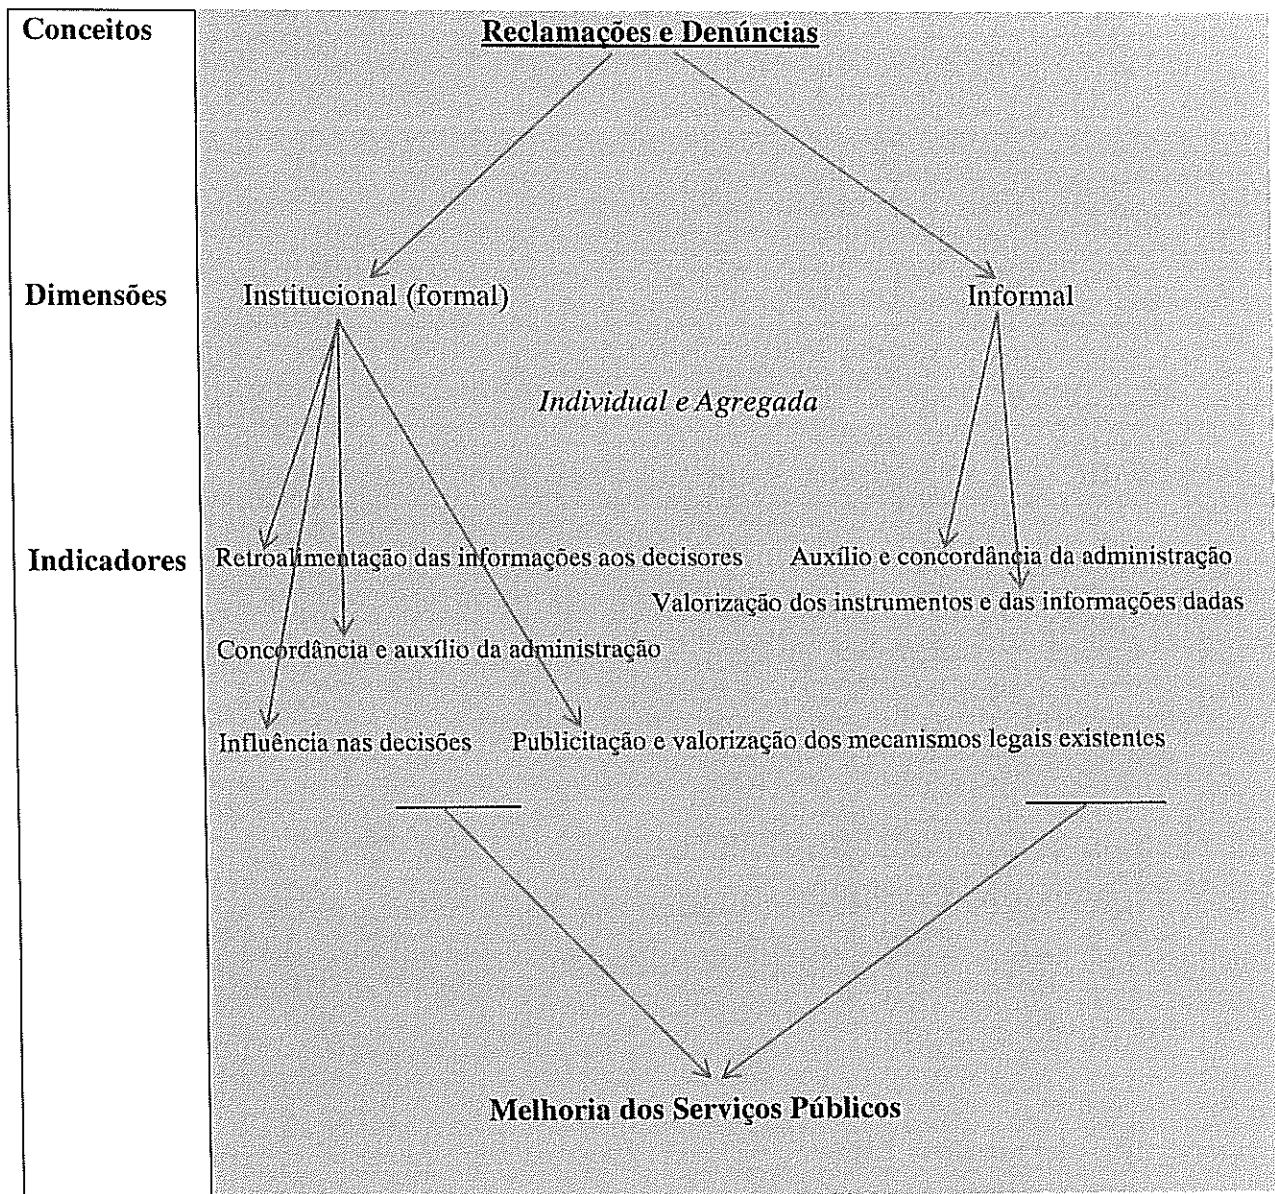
Conceitos

Reclamações e Denúncias

Dimensões

Institucional (formal)

Informal

Individual e Agregada

Indicadores

Retroalimentação das informações aos decisores

Auxílio e concordância da administração

Valorização dos instrumentos e das informações dadas

Concordância e auxílio da administração

Influência nas decisões

Publicitação e valorização dos mecanismos legais existentes

Melhoria dos Serviços Públicos